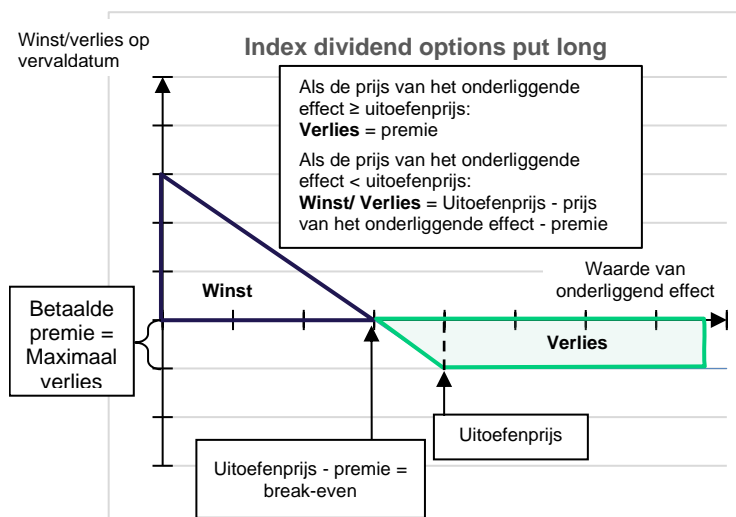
Winst/verlies op vervaldatum

Index dividend options put long

Als de prijs van het onderliggende effect ≥ uitoefenprijs:
**Verlies** = premie

Als de prijs van het onderliggende effect < uitoefenprijs:
**Winst/ Verlies** = Uitoefenprijs - prijs van het onderliggende effect - premie

Waarde van onderliggend effect

Winst

Verlies

Betaalde premie = Maximaal verlies

Uitoefenprijs

Uitoefenprijs - premie = break-even